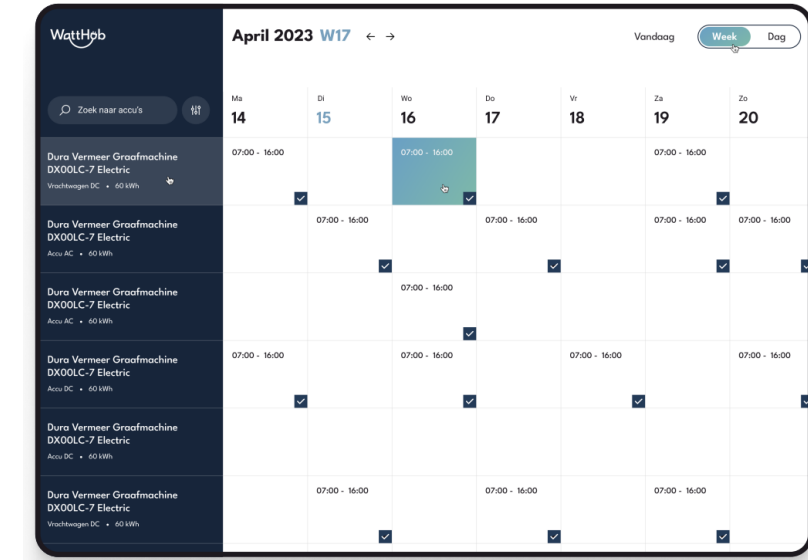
WattHub

April 2023 W17

Vandaag

Week Dag

Zoek naar accu's

| | Ma 14 | Di 15 | Wo 16 | Do 17 | Vr 18 | Za 19 | Zo 20 |
|---|---|---|---|---|---|---|---|
| Dura Vermeer Graafmachine DX00LC-7 Electric<br>Vrachtwagen DC • 60 kWh | 07:00 - 16:00 | | 07:00 - 16:00 | | | 07:00 - 16:00 | |
| Dura Vermeer Graafmachine DX00LC-7 Electric<br>Accu AC • 60 kWh | | 07:00 - 16:00 | | 07:00 - 16:00 | | 07:00 - 16:00 | 07:00 - 16:00 |
| Dura Vermeer Graafmachine DX00LC-7 Electric<br>Accu AC • 60 kWh | | | 07:00 - 16:00 | | | | |
| Dura Vermeer Graafmachine DX00LC-7 Electric<br>Accu DC • 60 kWh | 07:00 - 16:00 | | 07:00 - 16:00 | | 07:00 - 16:00 | | 07:00 - 16:00 |
| Dura Vermeer Graafmachine DX00LC-7 Electric<br>Accu DC • 60 kWh | | | | | | | |
| Dura Vermeer Graafmachine DX00LC-7 Electric<br>Vrachtwagen DC • 60 kWh | | 07:00 - 16:00 | | 07:00 - 16:00 | | 07:00 - 16:00 | |